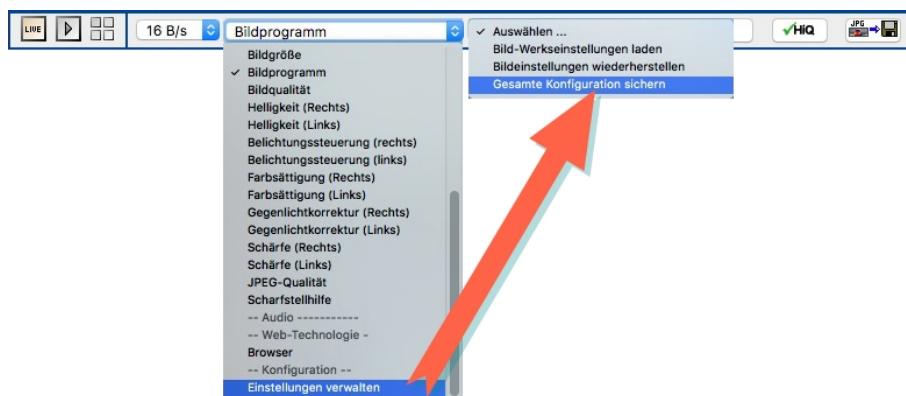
LIVE

16 B/s

Bildprogramm

✓ Auswählen ...
Bild-Werkseinstellungen laden
Bildeinstellungen wiederherstellen
Gesamte Konfiguration sichern

✓HiQ

JPG

Bildgröße
✓ Bildprogramm
Bildqualität
Helligkeit (Rechts)
Helligkeit (Links)
Belichtungssteuerung (rechts)
Belichtungssteuerung (links)
Farbsättigung (Rechts)
Farbsättigung (Links)
Gegenlichtkorrektur (Rechts)
Gegenlichtkorrektur (Links)
Schärfe (Rechts)
Schärfe (Links)
JPEG-Qualität
Scharfstellhilfe
-- Audio -----------
-- Web-Technologie -
Browser
-- Konfiguration --
Einstellungen verwalten